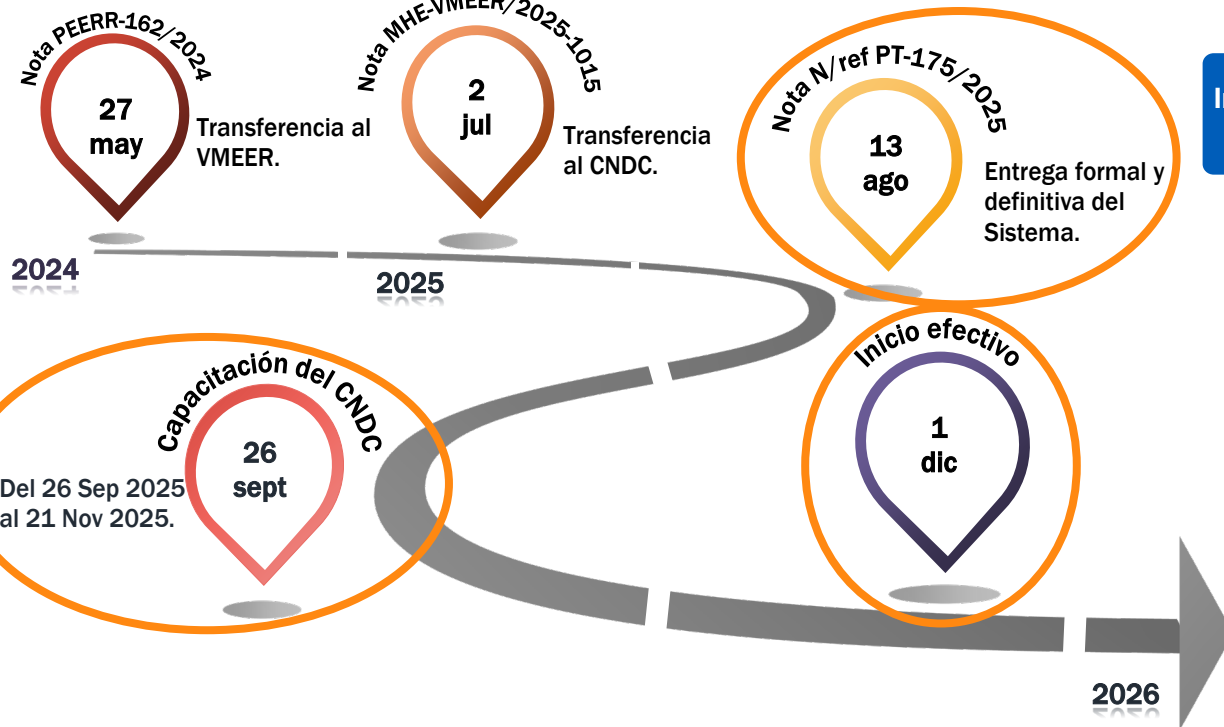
Nota PEERR-162/2024
27
may
Transferencia al VMEER.

Nota MHE-VMEER/2025-1015
2
jul
Transferencia al CNDC.

Nota N/ref PT-175/2025
13
ago
Entrega formal y definitiva del Sistema.

In

2024

2025

Capacitación del CNDC
26
sept
Del 26 Sep 2025 al 21 Nov 2025.

Inicio efectivo
1
dic

2026